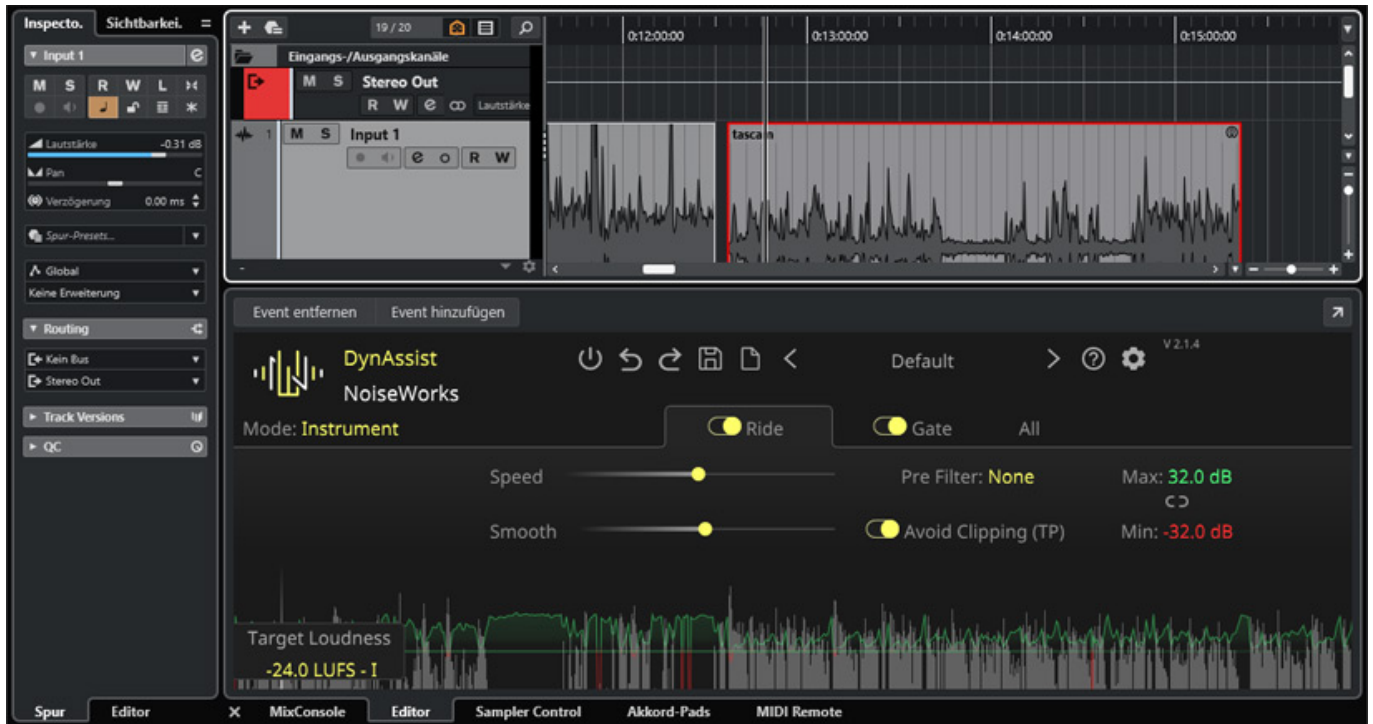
Inspecto. Sichtbarkei. =

Input 1

M S R W L

Lautstärke -0.31 dB

Pan C

Verzögerung 0.00 ms

Spur-Presets...

Global

Keine Erweiterung

Routing

Kein Bus

Stereo Out

Track Versions

QC

19 / 20

Eingangs-/Ausgangskanäle

M S Stereo Out

R W Lautstärke

1 M S Input 1

R W

0:12:00:00 0:13:00:00 0:14:00:00 0:15:00:00

tascam

Event entfernen Event hinzufügen

DynAssist

NoiseWorks

Default

V 2.1.4

Mode: Instrument

Ride Gate All

Speed

Pre Filter: None

Max: 32.0 dB

Smooth

Avoid Clipping (TP)

Min: -32.0 dB

Target Loudness

-24.0 LUFS - I

Spur Editor

MixConsole Editor Sampler Control Akkord-Pads MIDI Remote